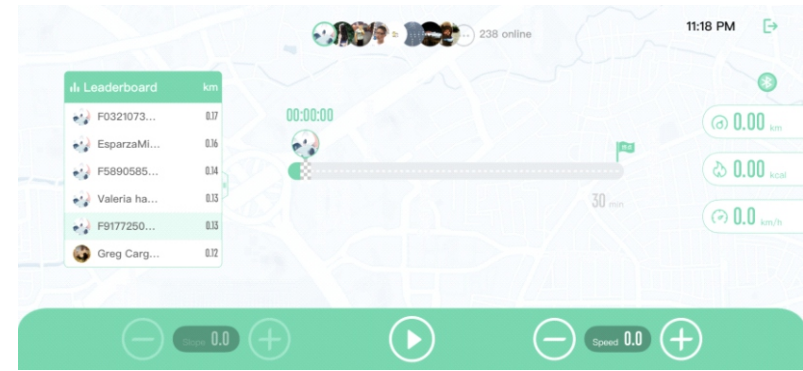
238 online

11:18 PM

Leaderboard km

| | |
|---|---|
| F0321073... | 0.17 |
| EsparzaMi... | 0.16 |
| F5890585... | 0.14 |
| Valeria ha... | 0.13 |
| F9177250... | 0.13 |
| Greg Carg... | 0.12 |

00:00:00

30 min

0.00 km

0.00 kcal

0.0 km/h

Slope 0.0

Speed 0.0